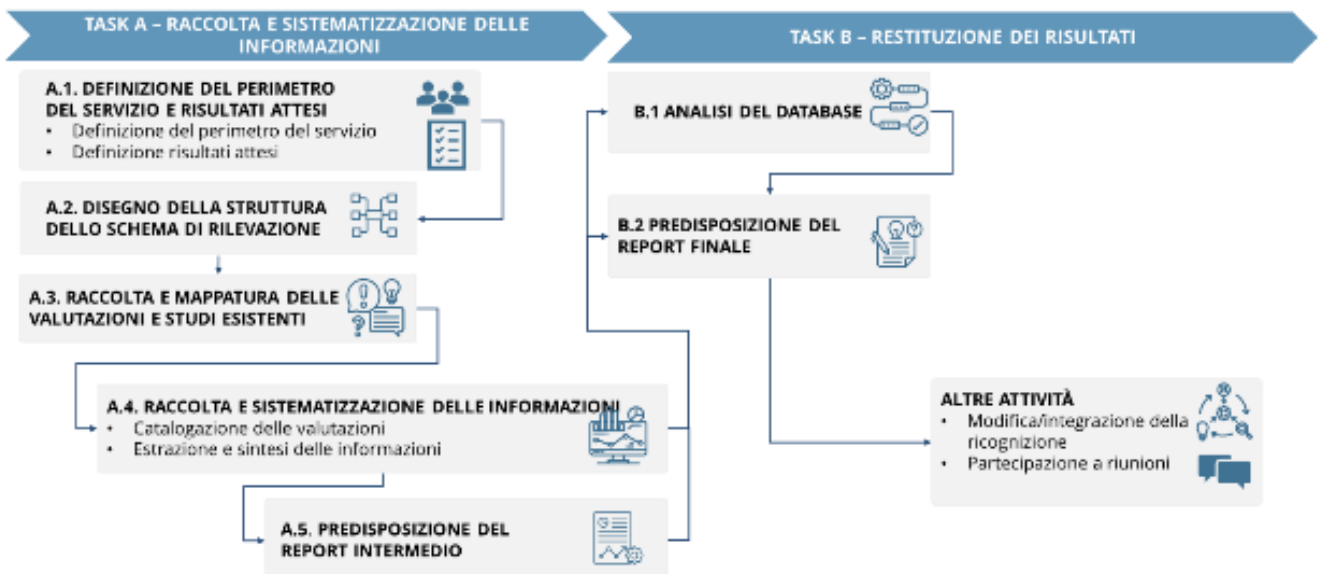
TASK A – RACCOLTA E SISTEMATIZZAZIONE DELLE INFORMAZIONI

TASK B – RESTITUZIONE DEI RISULTATI

A.1. DEFINIZIONE DEL PERIMETRO DEL SERVIZIO E RISULTATI ATTESI
• Definizione del perimetro del servizio
• Definizione risultati attesi

A.2. DISEGNO DELLA STRUTTURA DELLO SCHEMA DI RILEVAZIONE

A.3. RACCOLTA E MAPPATURA DELLE VALUTAZIONI E STUDI ESISTENTI

A.4. RACCOLTA E SISTEMATIZZAZIONE DELLE INFORMAZIONI
• Catalogazione delle valutazioni
• Estrazione e sintesi delle informazioni

A.5. PREDISPOSIZIONE DEL REPORT INTERMEDIO

B.1 ANALISI DEL DATABASE

B.2 PREDISPOSIZIONE DEL REPORT FINALE

ALTRE ATTIVITÀ
• Modifica/integrazione della ricognizione
• Partecipazione a riunioni